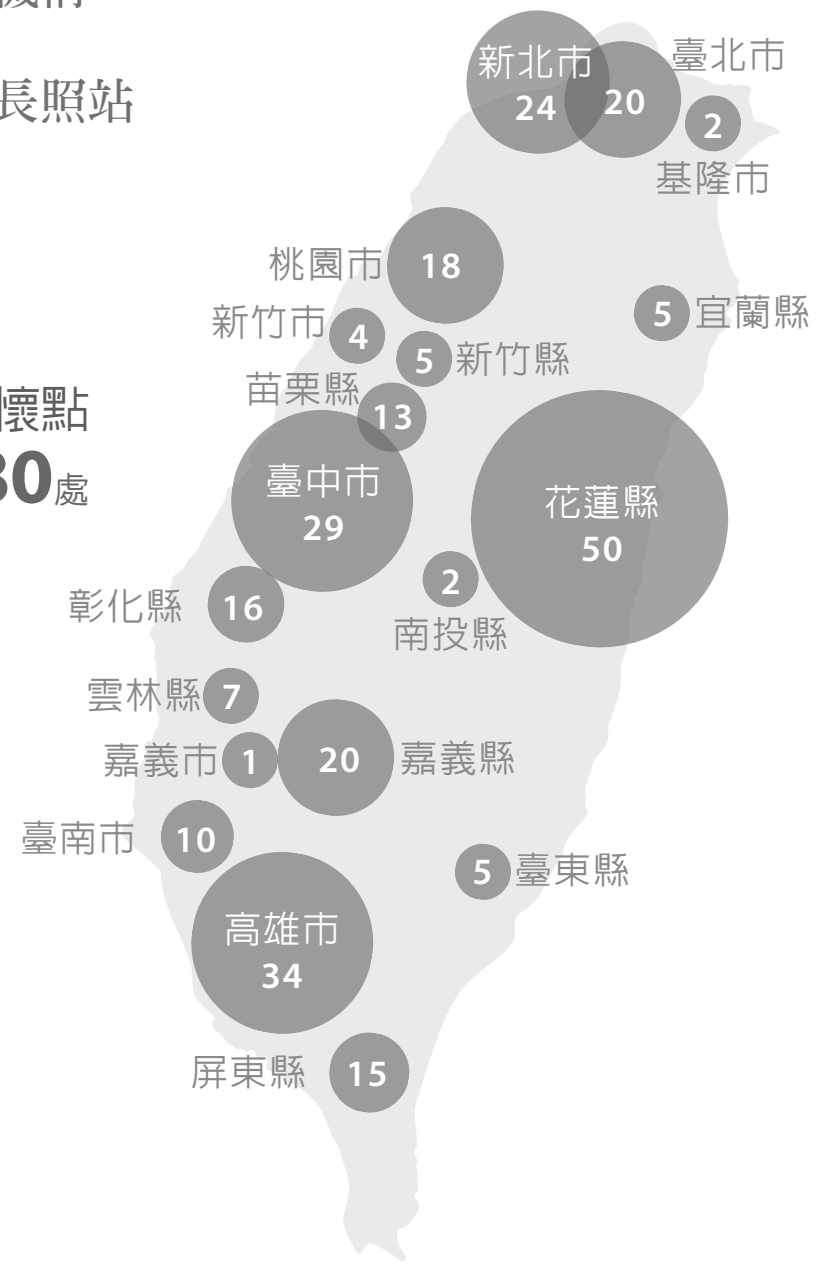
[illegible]據精
長照站
懷點
30處
新北市
24
20
臺北市
2
基隆市
桃園市
18
新竹市
4
5
新竹縣
5
宜蘭縣
苗栗縣
13
臺中市
29
花蓮縣
50
2
南投縣
彰化縣
16
雲林縣
7
嘉義市
1
20
嘉義縣
臺南市
10
5
臺東縣
高雄市
34
屏東縣
15